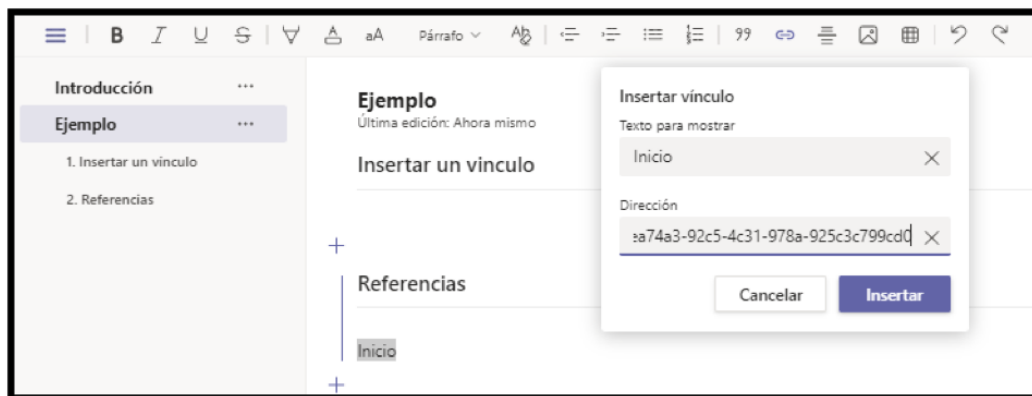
B I U S aA Párrafo 99

Introducción ...
Ejemplo ...
1. Insertar un vinculo
2. Referencias

Ejemplo
Última edición: Ahora mismo
Insertar un vinculo

+
Referencias

Inicio
+

Insertar vínculo
Texto para mostrar
Inicio
Dirección
ea74a3-92c5-4c31-978a-925c3c799cd0
Cancelar
Insertar